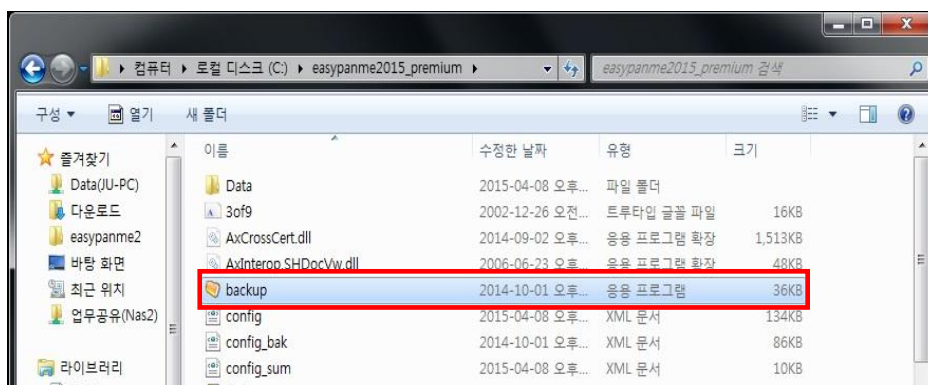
컴퓨터 ▸ 로컬 디스크 (C:) ▸ easypanme2015_premium ▸

easypanme2015_premium 검색

구성 ▾ 열기 새 폴더

즐겨찾기
Data(JU-PC)
다운로드
easypanme2
바탕 화면
최근 위치
업무공유(Nas2)

라이브러리

| 이름 | 수정한 날짜 | 유형 | 크기 |
|---|---|---|---|
| Data | 2015-04-08 오후... | 파일 폴더 | |
| 3of9 | 2002-12-26 오전... | 트루타입 글꼴 파일 | 16KB |
| AxCrossCert.dll | 2014-09-02 오후... | 응용 프로그램 확장 | 1,513KB |
| AxInterop.SHDocVw.dll | 2006-06-23 오후... | 응용 프로그램 확장 | 48KB |
| backup | 2014-10-01 오후... | 응용 프로그램 | 36KB |
| config | 2015-04-08 오후... | XML 문서 | 134KB |
| config_bak | 2014-10-01 오후... | XML 문서 | 86KB |
| config_sum | 2015-04-08 오후... | XML 문서 | 10KB |